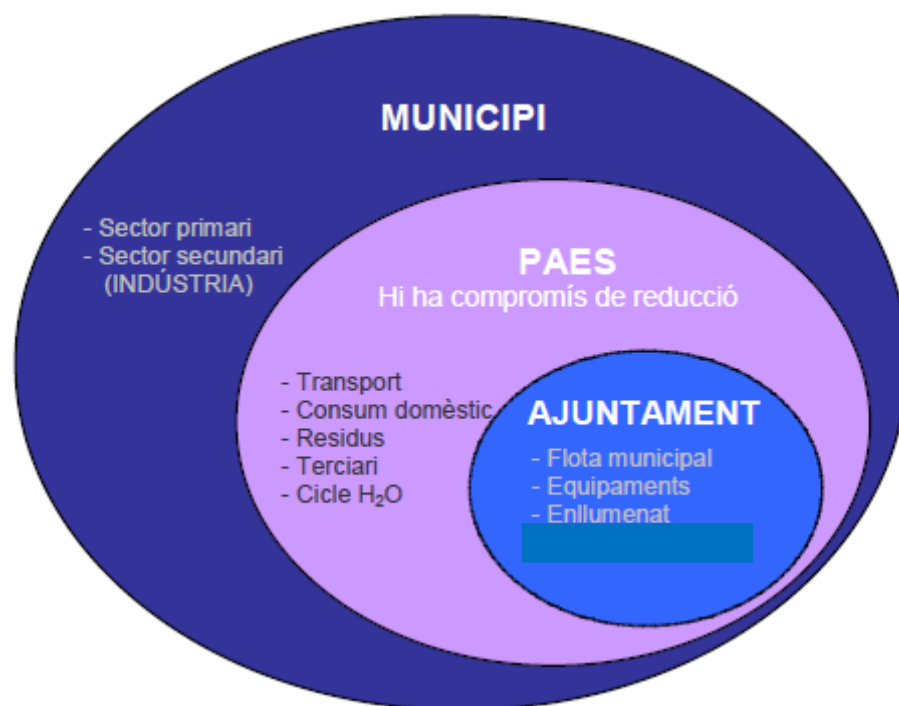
MUNICIPI

- Sector primari
- Sector secundari (INDÚSTRIA)

PAES
Hi ha compromís de reducció

- Transport
- Consum domèstic
- Residus
- Terciari
- Cicle $H_2O$

AJUNTAMENT

- Flota municipal
- Equipaments
- Enllumenat